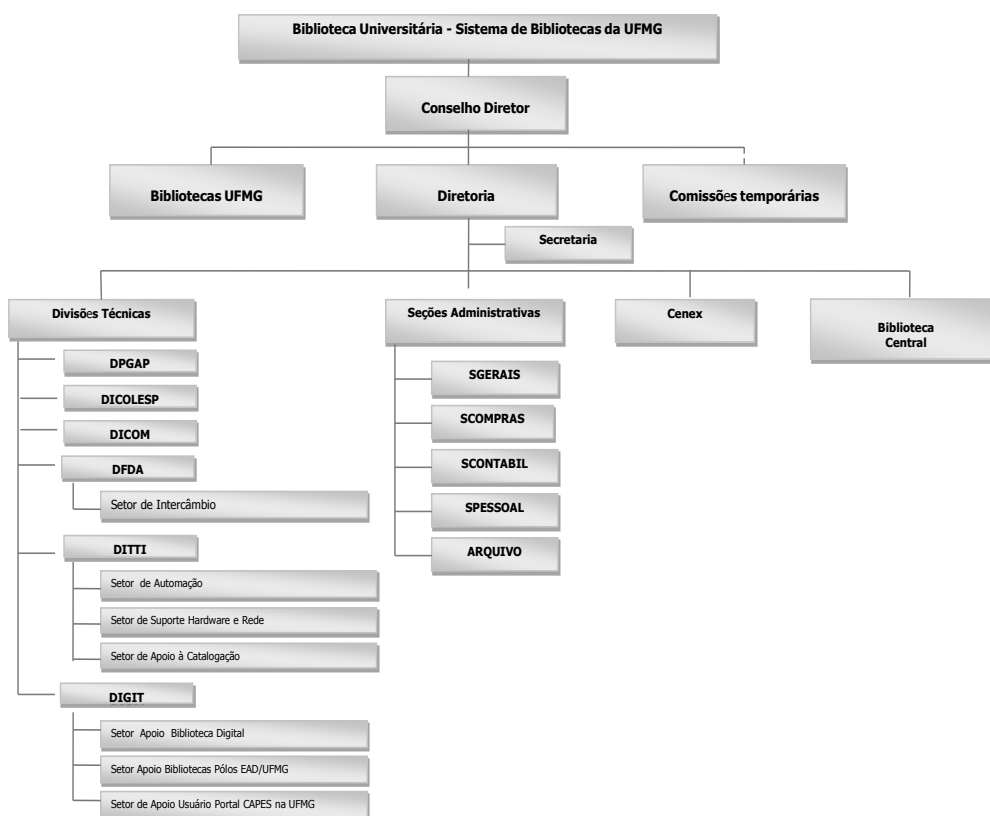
Biblioteca Universitária - Sistema de Bibliotecas da UFMG

Conselho Diretor

Bibliotecas UFMG

Diretoria

Comissões temporárias

Secretaria

Divisões Técnicas

Seções Administrativas

Cenex

Biblioteca Central

DPGAP

DICOLESP

DICOM

DFDA

Setor de Intercâmbio

DITTI

Setor de Automação

Setor de Suporte Hardware e Rede

Setor de Apoio à Catalogação

DIGIT

Setor Apoio Biblioteca Digital

Setor Apoio Bibliotecas Pólos EAD/UFMG

Setor de Apoio Usuário Portal CAPES na UFMG

SGERAIS

SCOMPRAS

SCONTABIL

SPESSOAL

ARQUIVO